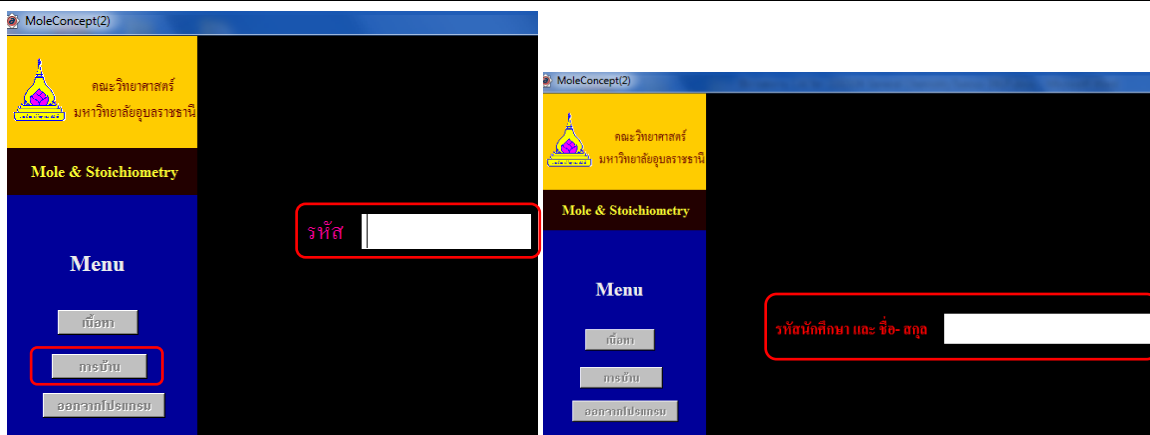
MoleConcept(2)

คณะวิทยาศาสตร์
มหาวิทยาลัยอุบลราชธานี

Mole & Stoichiometry

Menu

เนื้อหา

การบ้าน

ออกจากโปรแกรม

รหัส

MoleConcept(2)

คณะวิทยาศาสตร์
มหาวิทยาลัยอุบลราชธานี

Mole & Stoichiometry

Menu

เนื้อหา

การบ้าน

ออกจากโปรแกรม

รหัสนักศึกษา และ ชื่อ- สกุล